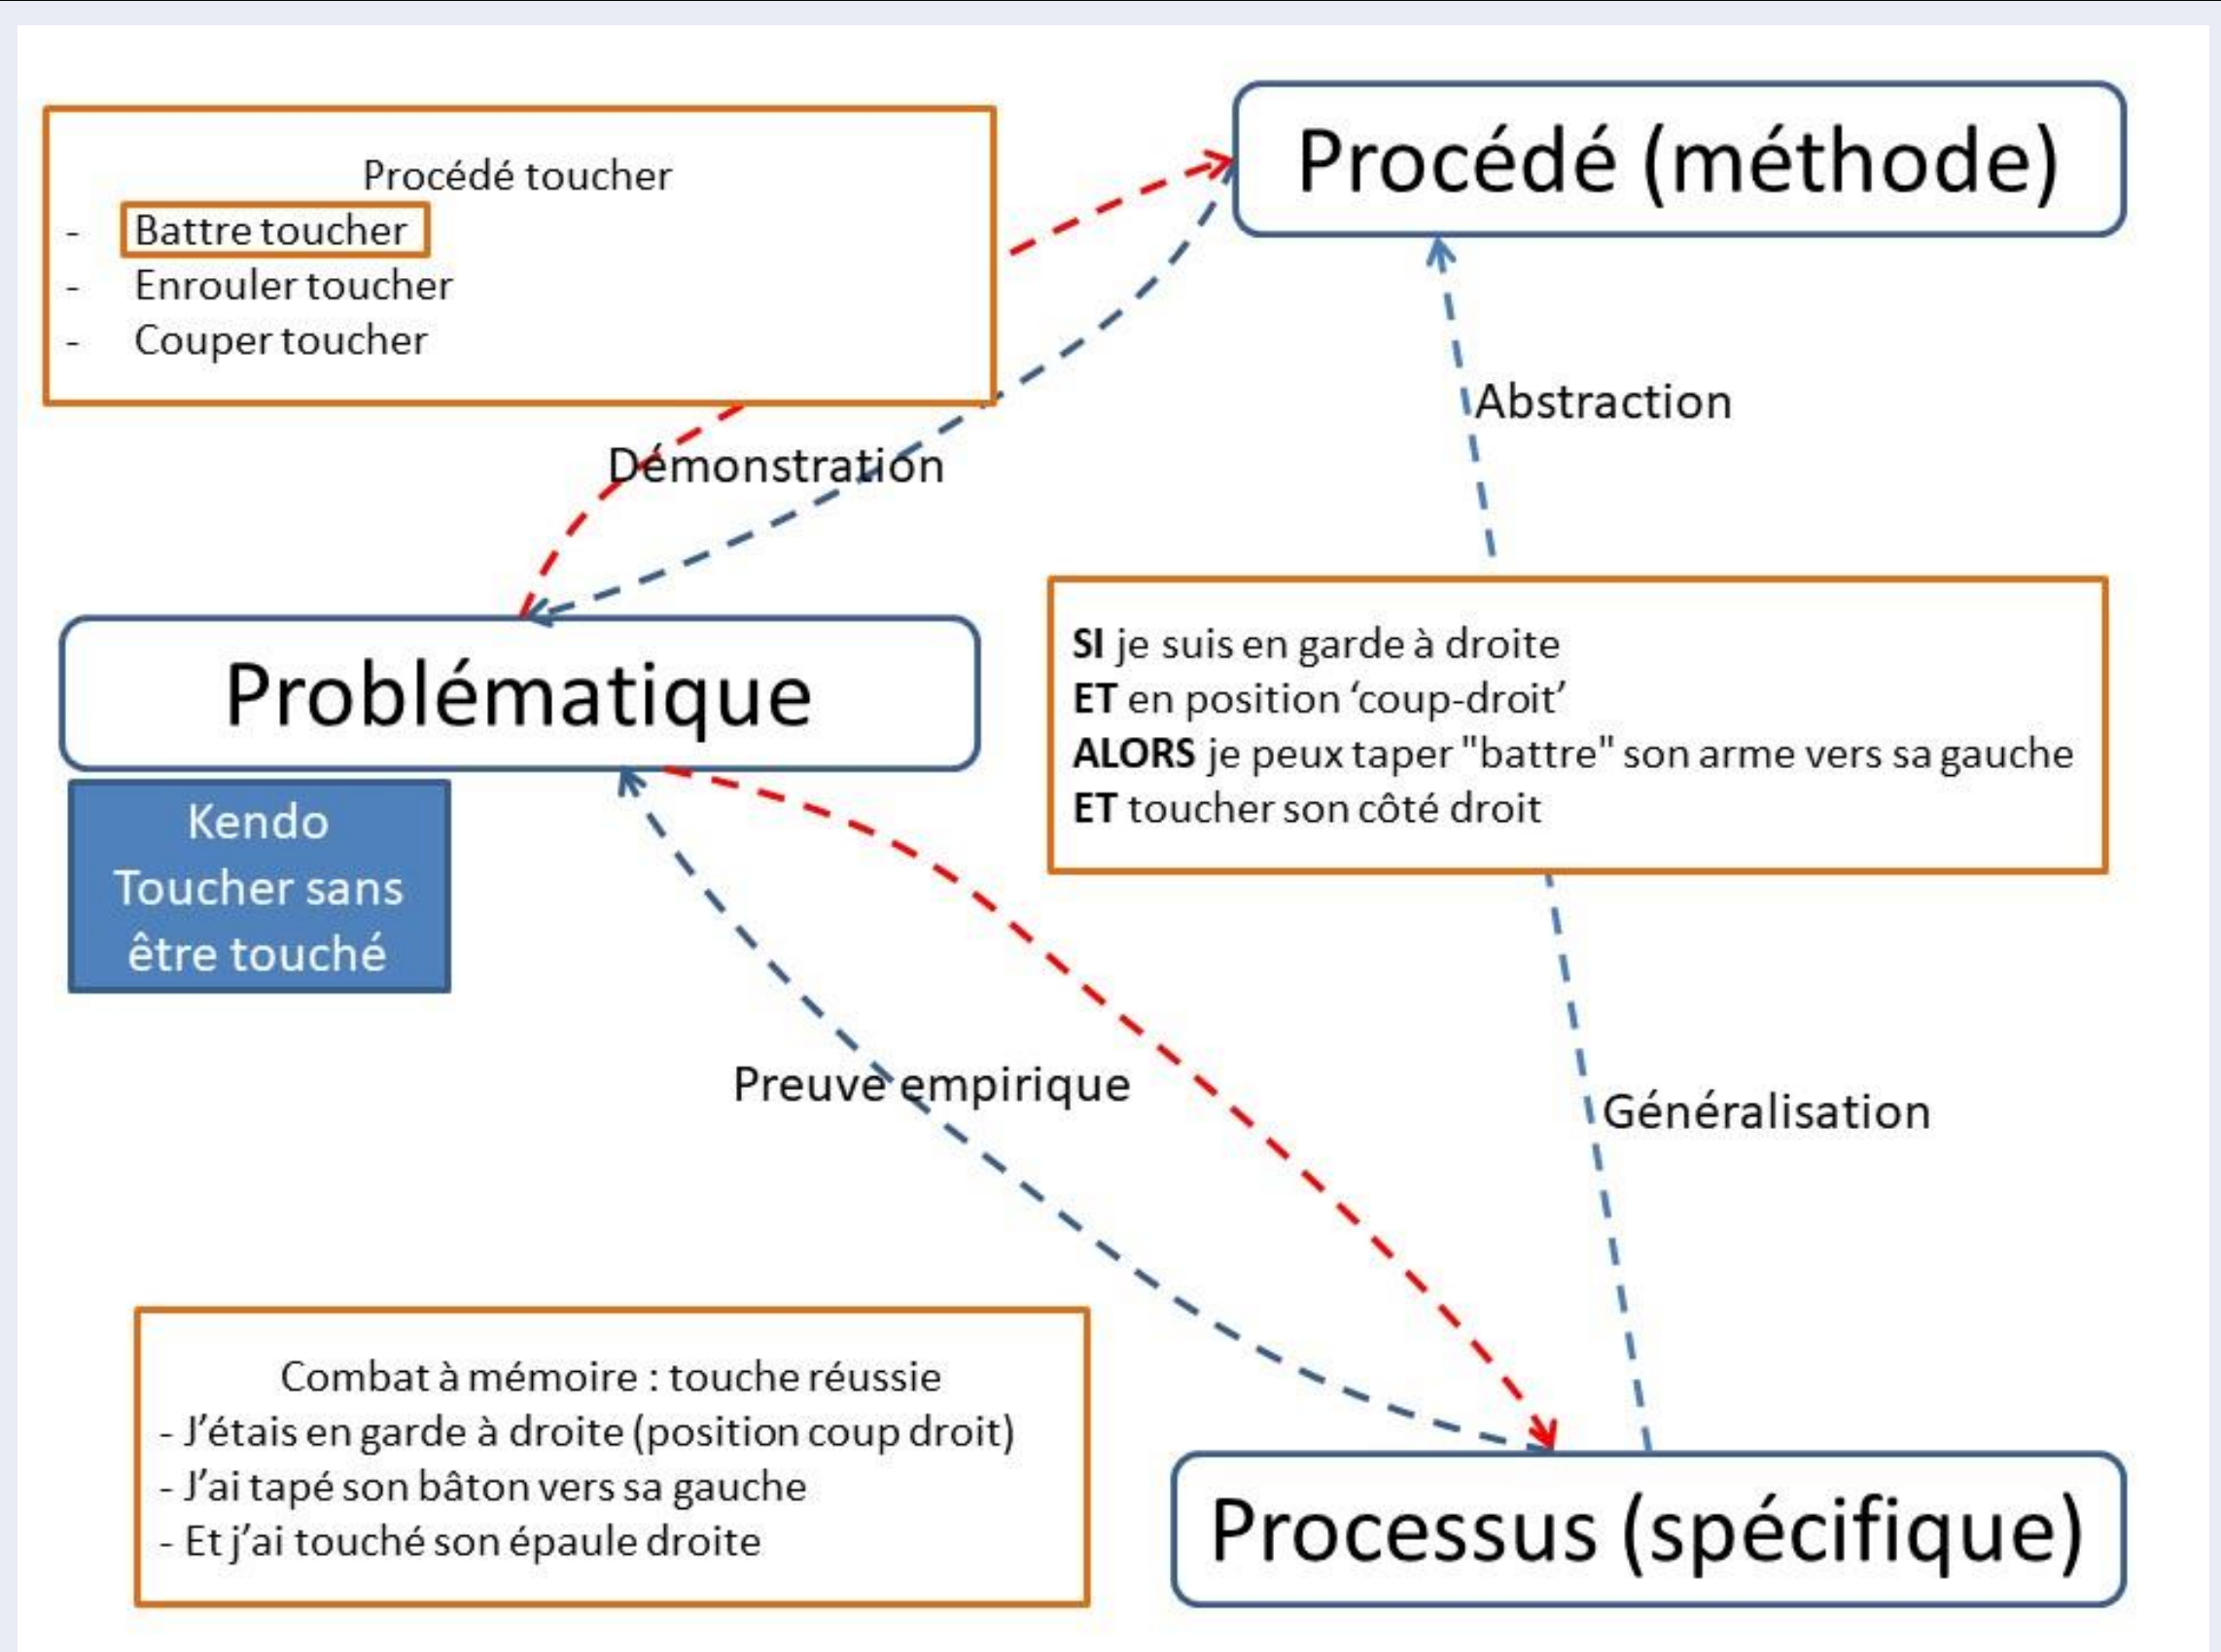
Procédé toucher
- Battre toucher
- Enrouler toucher
- Couper toucher

Procédé (méthode)

Démonstration

Abstraction

Problématique

Kendo
Toucher sans être touché

**SI** je suis en garde à droite
**ET** en position ‘coup-droit’
**ALORS** je peux taper "battre" son arme vers sa gauche
**ET** toucher son côté droit

Preuve empirique

Généralisation

Combat à mémoire : touche réussie
- J’étais en garde à droite (position coup droit)
- J’ai tapé son bâton vers sa gauche
- Et j’ai touché son épaule droite

Processus (spécifique)